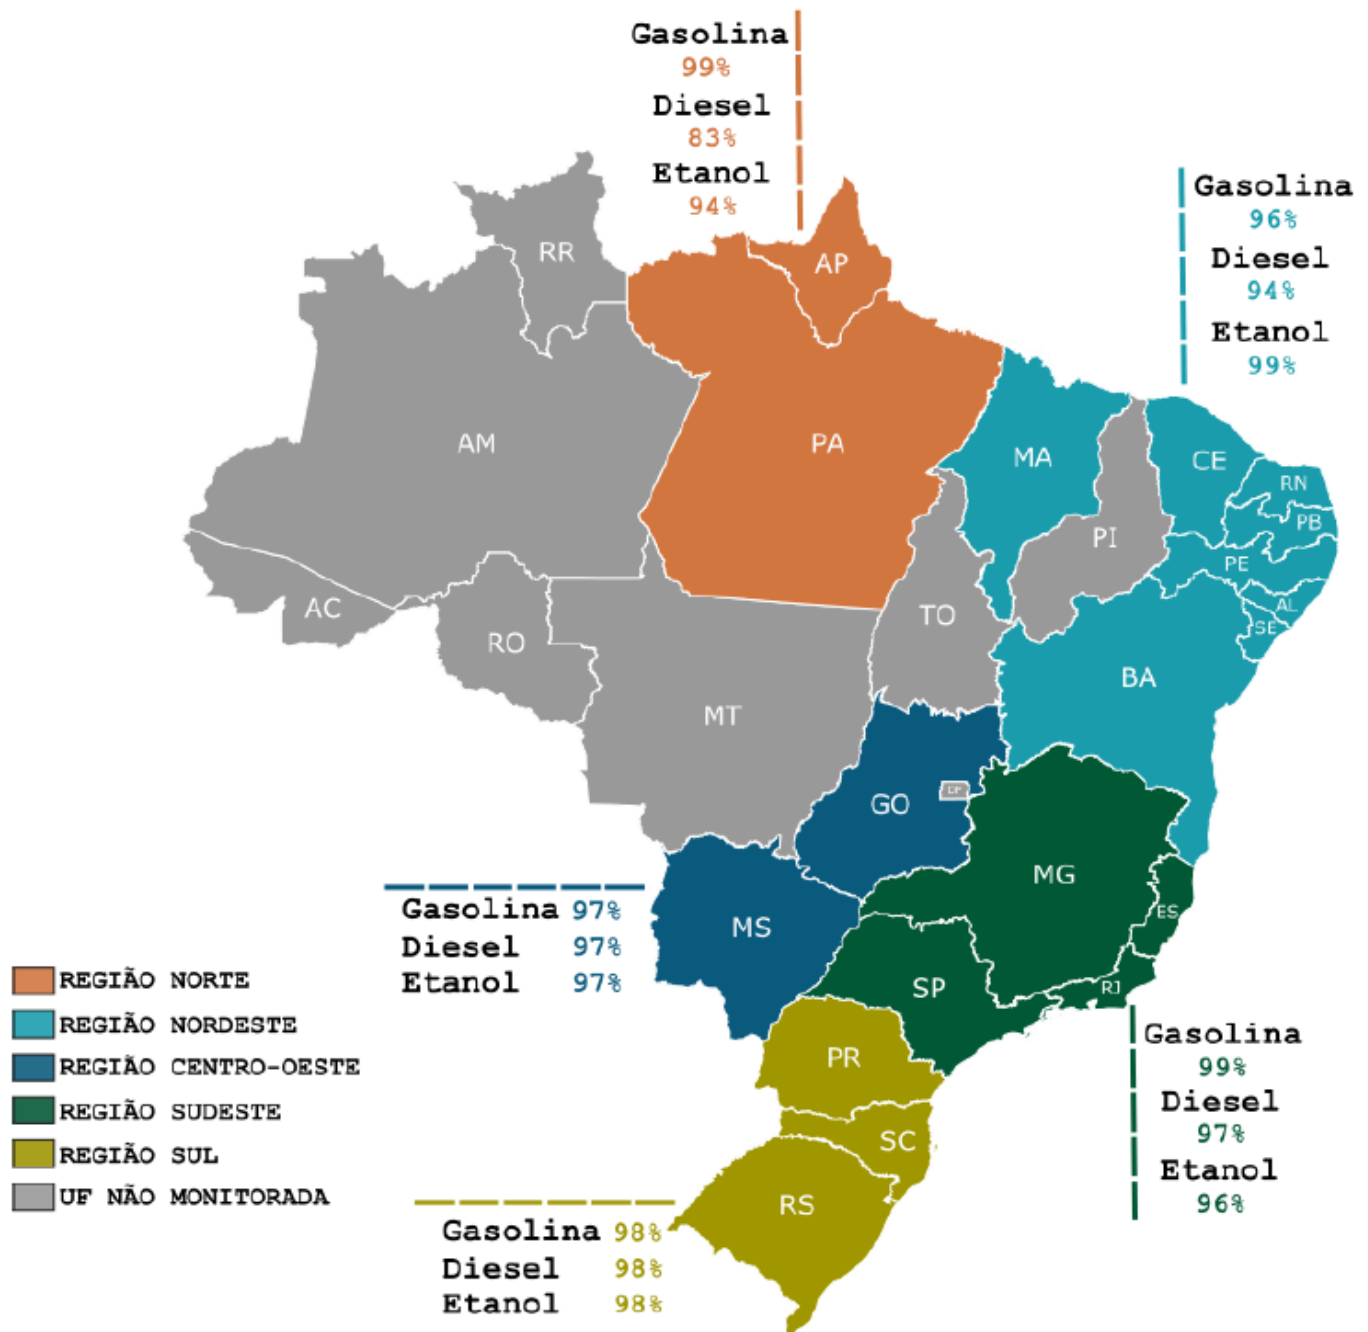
Gasolina
99%
Diesel
83%
Etanol
94%

Gasolina
96%
Diesel
94%
Etanol
99%

RR
AP
AM
PA
MA
CE
RN
PB
PI
PE
AL
SE
AC
RO
TO
BA
MT
GO
DF
MG
ES
MS
SP
RJ
PR
SC
RS

Gasolina 97%
Diesel 97%
Etanol 97%

REGIÃO NORTE
REGIÃO NORDESTE
REGIÃO CENTRO-OESTE
REGIÃO SUDESTE
REGIÃO SUL
UF NÃO MONITORADA

Gasolina
99%
Diesel
97%
Etanol
96%

Gasolina 98%
Diesel 98%
Etanol 98%